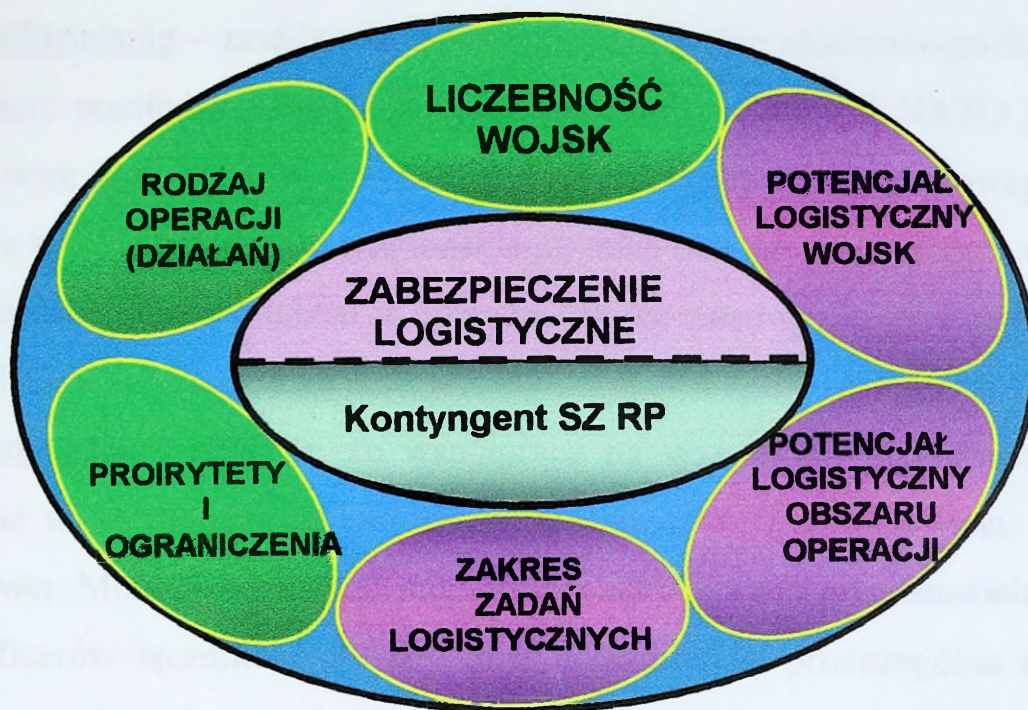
LICZEBNOŚĆ WOJSK

RODZAJ OPERACJI (DZIAŁAŃ)

POTENCJAŁ LOGISTYCZNY WOJSK

ZABEZPIECZENIE LOGISTYCZNE

Kontyngent SZ RP

PROIRYTETY I OGRANICZENIA

POTENCJAŁ LOGISTYCZNY OBSZARU OPERACJI

ZAKRES ZADAŃ LOGISTYCZNYCH